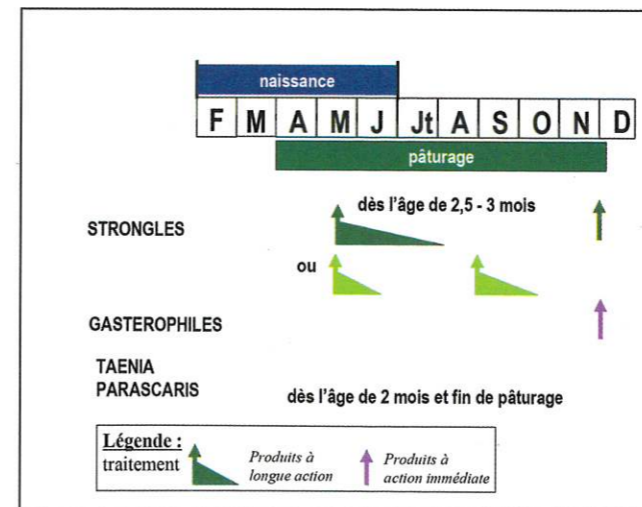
naissance

| F | M | A | M | J | Jt | A | S | O | N | D |
|---|---|---|---|---|---|---|---|---|---|---|

pâturage

STRONGLES

dès l'âge de 2,5 - 3 mois

ou

GASTEROPHILES

TAENIA
PARASCARIS

dès l'âge de 2 mois et fin de pâturage

Légende :
traitement

Produits à longue action

Produits à action immédiate